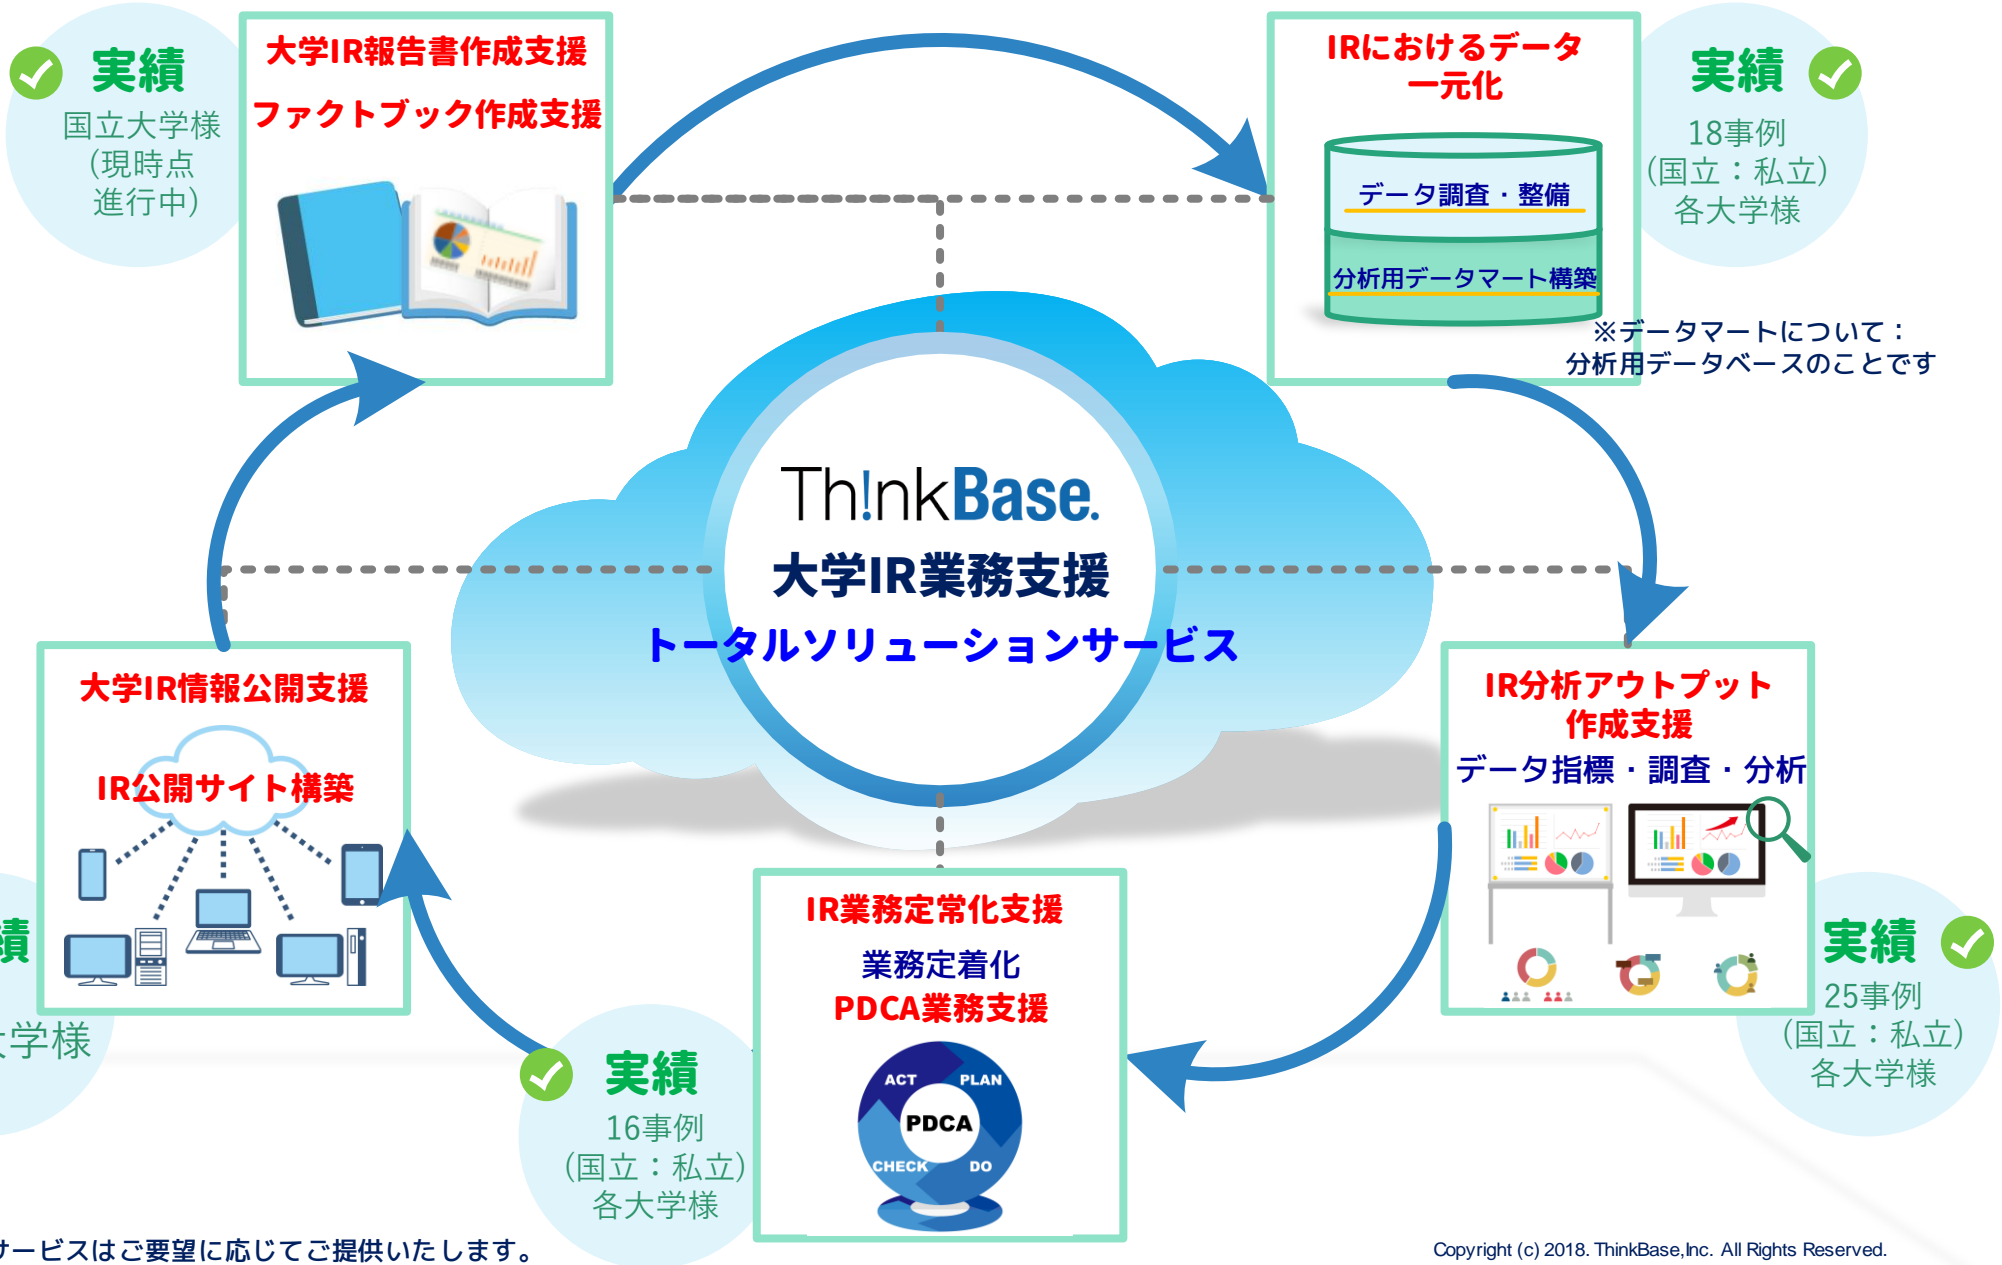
実績
国立大学様
(現時点
進行中)

大学IR報告書作成支援
ファクトブック作成支援

IRにおけるデータ
一元化

データ調査・整備
分析用データマート構築

※データマートについて：
分析用データベースのことです

実績
18事例
(国立：私立)
各大学様

Th!nkBase.
大学IR業務支援
トータルソリューションサービス

大学IR情報公開支援
IR公開サイト構築

IR分析アウトプット
作成支援
データ指標・調査・分析

績
学様

実績
25事例
(国立：私立)
各大学様

IR業務定常化支援
業務定着化
PDCA業務支援
ACT
PLAN
PDCA
CHECK
DO

実績
16事例
(国立：私立)
各大学様

ービスはご要望に応じてご提供いたします。

Copyright (c) 2018. ThinkBase,Inc. All Rights Reserved.